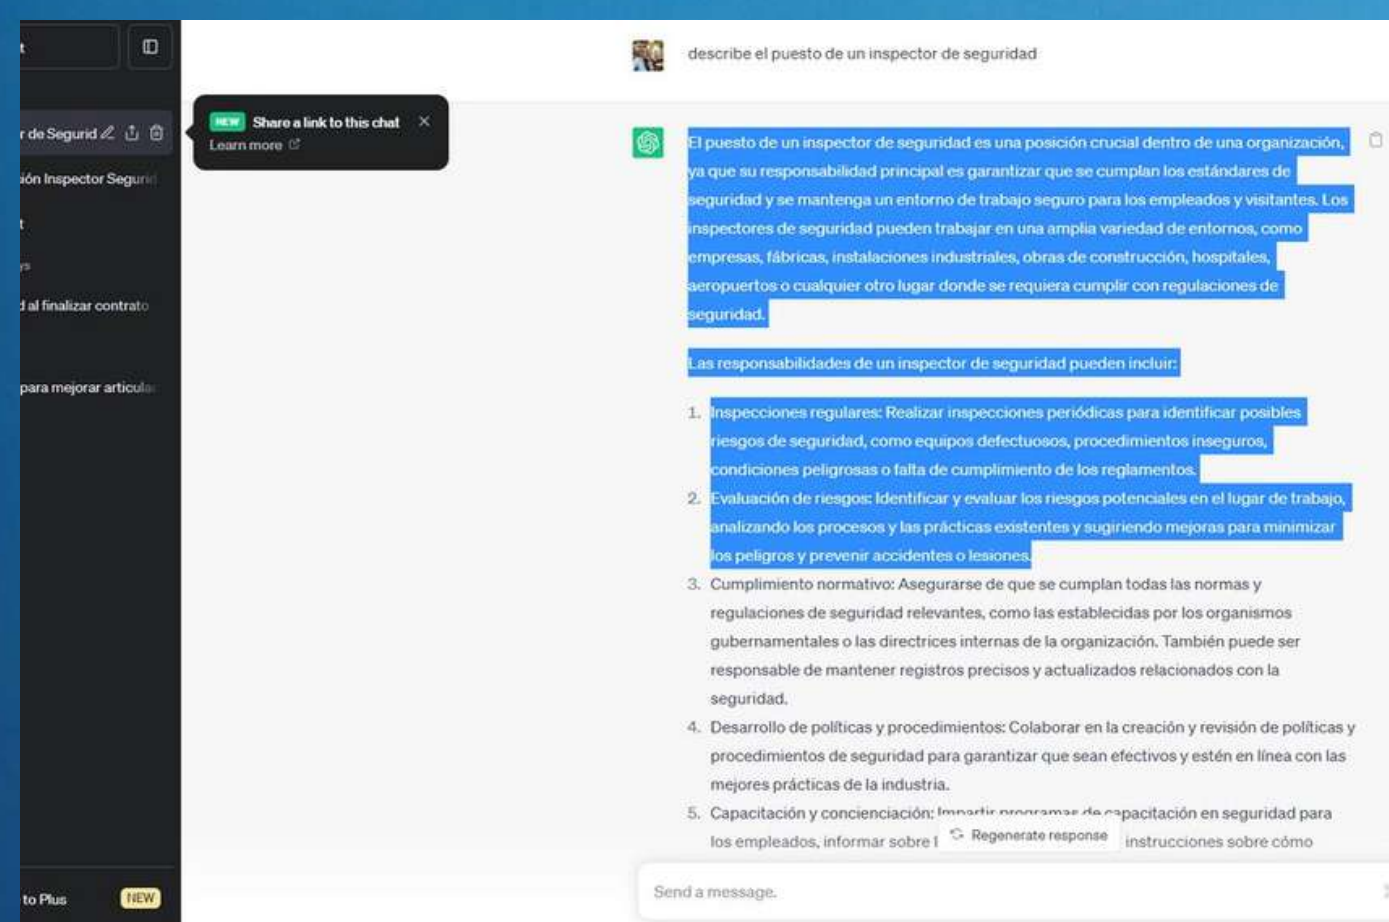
t

r de Segurid

ión Inspector Seguri

t

s

d al finalizar contrato

para mejorar articula

to Plus NEW

NEW Share a link to this chat ×
Learn more

describe el puesto de un inspector de seguridad

El puesto de un inspector de seguridad es una posición crucial dentro de una organización, ya que su responsabilidad principal es garantizar que se cumplan los estándares de seguridad y se mantenga un entorno de trabajo seguro para los empleados y visitantes. Los inspectores de seguridad pueden trabajar en una amplia variedad de entornos, como empresas, fábricas, instalaciones industriales, obras de construcción, hospitales, aeropuertos o cualquier otro lugar donde se requiera cumplir con regulaciones de seguridad.

Las responsabilidades de un inspector de seguridad pueden incluir:

1. Inspecciones regulares: Realizar inspecciones periódicas para identificar posibles riesgos de seguridad, como equipos defectuosos, procedimientos inseguros, condiciones peligrosas o falta de cumplimiento de los reglamentos.
2. Evaluación de riesgos: Identificar y evaluar los riesgos potenciales en el lugar de trabajo, analizando los procesos y las prácticas existentes y sugiriendo mejoras para minimizar los peligros y prevenir accidentes o lesiones.
3. Cumplimiento normativo: Asegurarse de que se cumplan todas las normas y regulaciones de seguridad relevantes, como las establecidas por los organismos gubernamentales o las directrices internas de la organización. También puede ser responsable de mantener registros precisos y actualizados relacionados con la seguridad.
4. Desarrollo de políticas y procedimientos: Colaborar en la creación y revisión de políticas y procedimientos de seguridad para garantizar que sean efectivos y estén en línea con las mejores prácticas de la industria.
5. Capacitación y concienciación: Impartir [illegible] capacitación en seguridad para los empleados, informar sobre l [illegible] instrucciones sobre cómo

Regenerate response

Send a message.